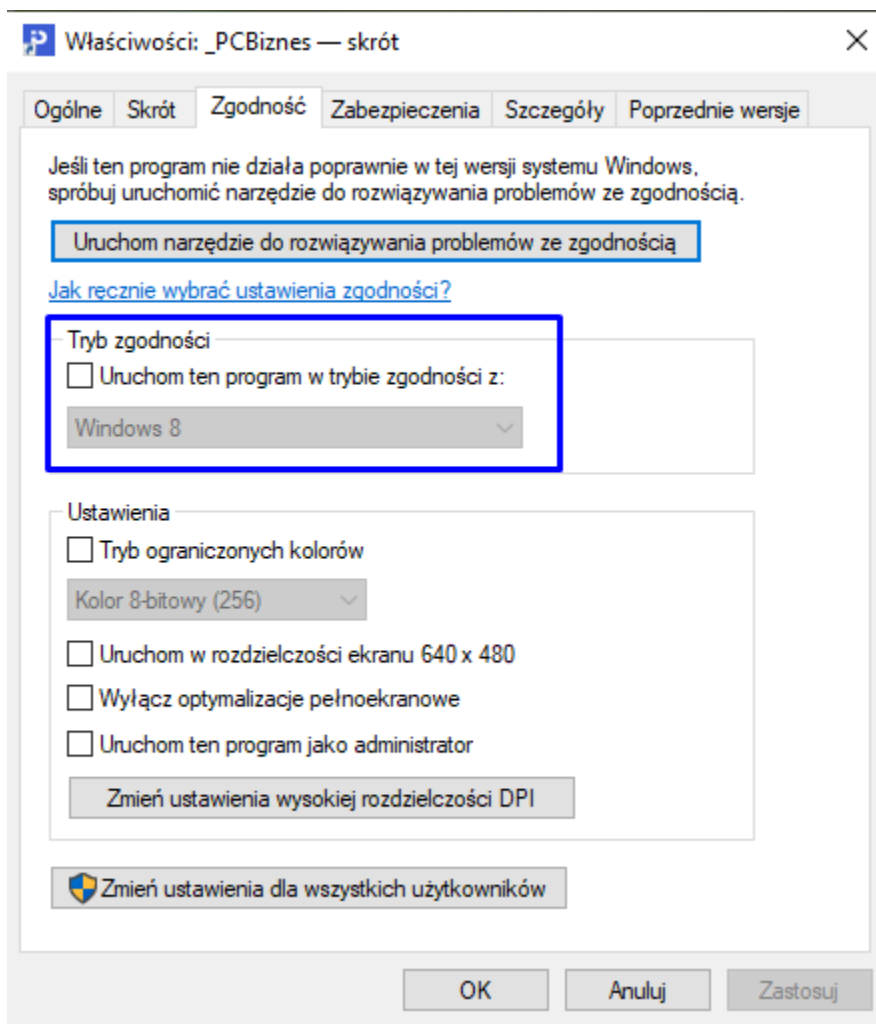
Właściwości: _PCBiznes — skrót

×

Ogólne | Skrót | Zgodność | Zabezpieczenia | Szczegóły | Poprzednie wersje

Jeśli ten program nie działa poprawnie w tej wersji systemu Windows, spróbuj uruchomić narzędzie do rozwiązywania problemów ze zgodnością.

Uruchom narzędzie do rozwiązywania problemów ze zgodnością

Jak ręcznie wybrać ustawienia zgodności?

Tryb zgodności

Uruchom ten program w trybie zgodności z:

Windows 8

Ustawienia

Tryb ograniczonych kolorów

Kolor 8-bitowy (256)

Uruchom w rozdzielczości ekranu 640 x 480

Wyłącz optymalizacje pełnoekranowe

Uruchom ten program jako administrator

Zmień ustawienia wysokiej rozdzielczości DPI

Zmień ustawienia dla wszystkich użytkowników

OK | Anuluj | Zastosuj